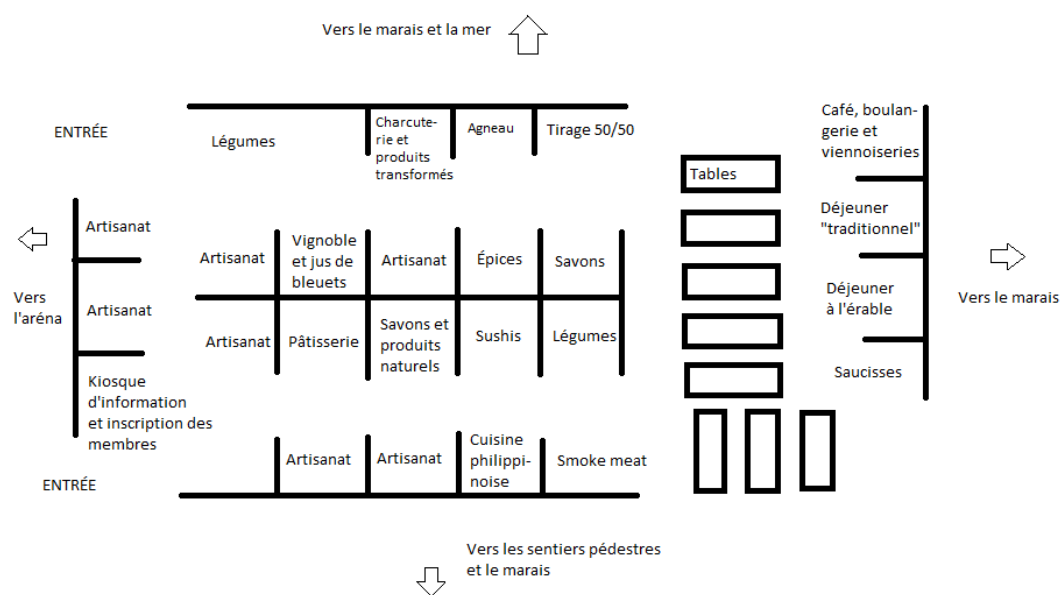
Vers le marais et la mer

ENTRÉE

Légumes

Charcuterie et produits transformés

Agneau

Tirage 50/50

Café, boulangerie et viennoiseries

Tables

Déjeuner "traditionnel"

Déjeuner à l'érable

Saucisses

Vers le marais

Artisanat

Artisanat

Vers l'aréna

Kiosque d'information et inscription des membres

Artisanat

Vignoble et jus de bleuets

Artisanat

Épices

Savons

Artisanat

Pâtisserie

Savons et produits naturels

Sushis

Légumes

ENTRÉE

Artisanat

Artisanat

Cuisine philippinoise

Smoke meat

Vers les sentiers pédestres et le marais